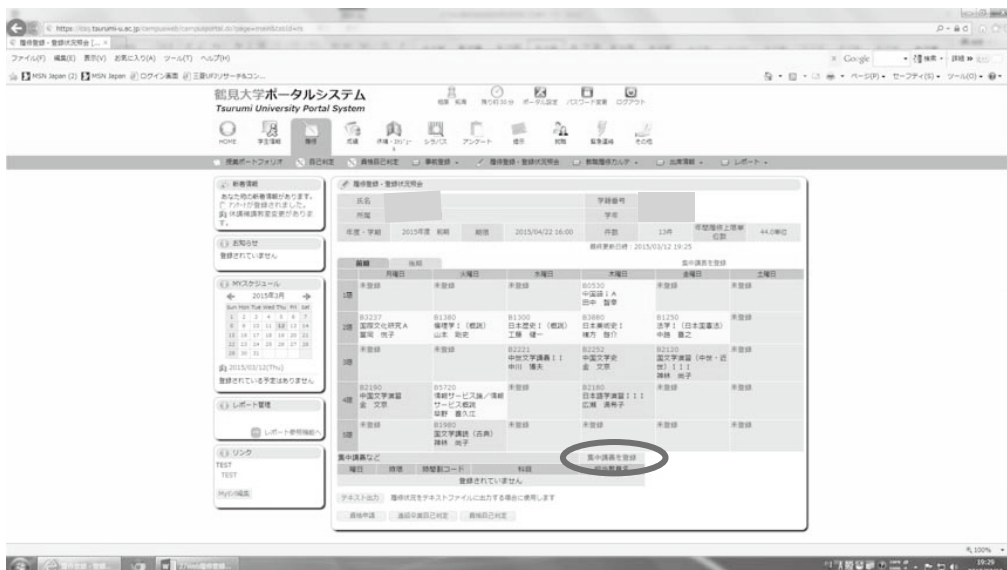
https://tss.tsurumi-u.ac.jp/campusweb/campusportal.do?page=main&tabId=rs

履修登録・登録状況照会 [...

ファイル(F) 編集(E) 表示(V) お気に入り(A) ツール(T) ヘルプ(H)

MSN Japan (2) MSN Japan ログイン画面 三菱UFJリサーチ&コン...

Google 検索 詳細

ページ(P) セーフティ(S) ツール(O)

鶴見大学ポータルシステム
Tsurumi University Portal System

相手 和風 残り約30分 ポータル設定 パスワード変更 ログアウト

HOME 学生情報 履修 成績 評価・ログ シラバス アンケート 提示 就職 製品連絡 その他

授業ポートフォリオ 自己判定 資格自己判定 事前登録 履修登録・登録状況照会 新規履修カルテ 出席情報 レポート

新着情報
あなた宛の新着情報があります。
アンケートが登録されました。
休講掲示板変更がありました。

お知らせ
登録されていません

MYスケジュール
2015年3月
Sun Mon Tue Wed Thu Fri Sat
1 2 3 4 5 6 7
8 9 10 11 12 13 14
15 16 17 18 19 20 21
22 23 24 25 26 27 28
29 30 31
2015/03/12(Thu)
登録されている予定はありません

レポート管理
レポート参照機能へ

リンク
TEST
TEST
MyLink編集

履修登録・登録状況照会

| 氏名 | | 学籍番号 | |
|---|---|---|---|
| 所属 | | 学年 | |
| 年度・学期 | 2015年度 前期 | 期限 | 2015/04/22 16:00 | 件数 | 13件 | 年間履修上限単位数 | 44.0単位 |

最終更新日時：2015/03/12 19:25

前期 後期

集中講義を登録

| | 月曜日 | 火曜日 | 水曜日 | 木曜日 | 金曜日 | 土曜日 |
|---|---|---|---|---|---|---|
| 1限 | 未登録 | 未登録 | 未登録 | B0530 中国語ⅠA 田中 智幸 | 未登録 | 未登録 |
| 2限 | B3237 国際文化研究A 冨岡 悦子 | B1380 倫理学Ⅰ（概説） 山本 和史 | B1300 日本思想Ⅰ（概説） 工藤 健一 | B3880 日本美術史Ⅰ 権方 智介 | B1250 法学Ⅰ（日本国憲法） 中島 喜之 | 未登録 |
| 3限 | 未登録 | 未登録 | B2221 中世文学講義ⅠⅠ 中川 博夫 | B2252 中国文学史 金 文京 | B2120 国文学演習（中世・近世）ⅠⅠⅠ 陣林 尚子 | 未登録 |
| 4限 | B2180 中国文学演習 金 文京 | B5720 情報サービス論／情報サービス概説 草野 善久江 | 未登録 | B2180 日本語学演習ⅠⅠⅠ 広瀬 満希子 | 未登録 | 未登録 |
| 5限 | 未登録 | B1980 国文学講読（古典） 陣林 尚子 | 未登録 | 未登録 | 未登録 | 未登録 |

集中講義など

集中講義を登録

| 曜日 | 時限 | 時間割コード | 科目 | 担当教員名 |
|---|---|---|---|---|
| 登録されていません | | | | |

テキスト出力 履修状況をテキストファイルに出力する場合に使用します

資格申請 進級卒業自己判定 資格自己判定

100%

19:29